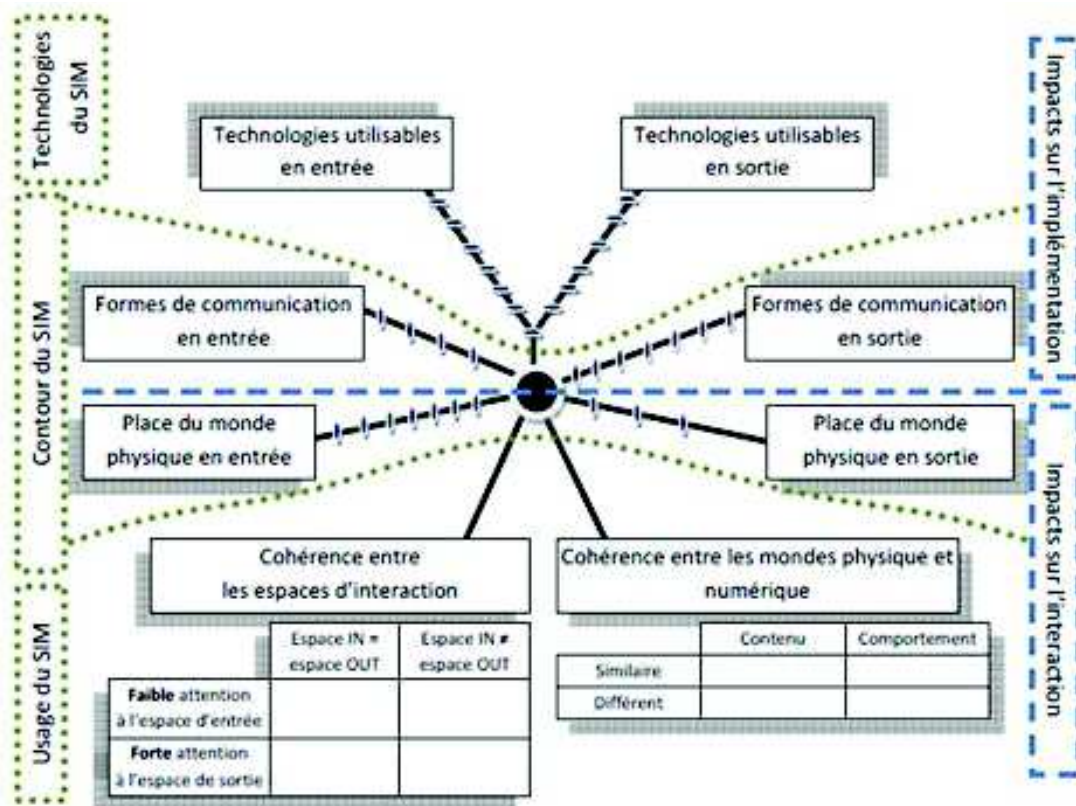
Technologies du SIM

Contour du SIM

Usage du SIM

Impacts sur l'implémentation

Impacts sur l'interaction

Technologies utilisables en entrée

Technologies utilisables en sortie

Formes de communication en entrée

Formes de communication en sortie

Place du monde physique en entrée

Place du monde physique en sortie

Cohérence entre les espaces d'interaction

| | Espace IN = espace OUT | Espace IN ≠ espace OUT |
|---|---|---|
| **Faible** attention à l'espace d'entrée | | |
| **Forte** attention à l'espace de sortie | | |

Cohérence entre les mondes physique et numérique

| | Contenu | Comportement |
|---|---|---|
| Similaire | | |
| Différent | | |